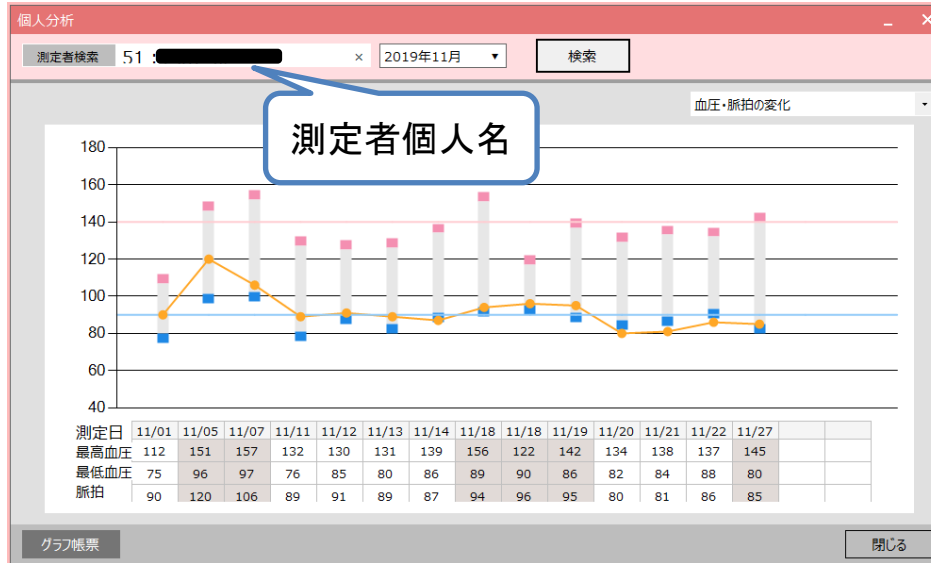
個人分析

測定者検索 51 : ×

2019年11月 ▼

検索

血圧・脈拍の変化 ▼

測定者個人名

180
160
140
120
100
80
60
40

| 測定日 | 11/01 | 11/05 | 11/07 | 11/11 | 11/12 | 11/13 | 11/14 | 11/18 | 11/18 | 11/19 | 11/20 | 11/21 | 11/22 | 11/27 | | |
|---|---|---|---|---|---|---|---|---|---|---|---|---|---|---|---|---|
| 最高血圧 | 112 | 151 | 157 | 132 | 130 | 131 | 139 | 156 | 122 | 142 | 134 | 138 | 137 | 145 | | |
| 最低血圧 | 75 | 96 | 97 | 76 | 85 | 80 | 86 | 89 | 90 | 86 | 82 | 84 | 88 | 80 | | |
| 脈拍 | 90 | 120 | 106 | 89 | 91 | 89 | 87 | 94 | 96 | 95 | 80 | 81 | 86 | 85 | | |

グラフ帳票

閉じる